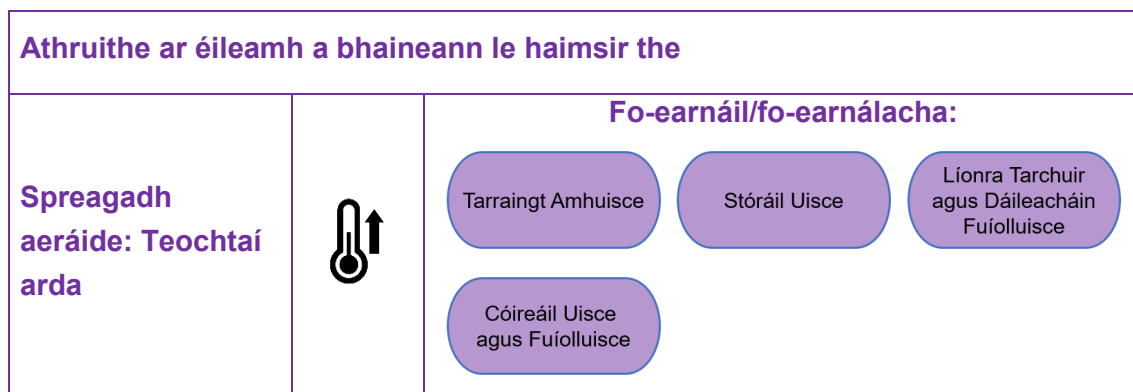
Athruithe ar éileamh a bhaineann le haimsir the

Spreagadh aeráide: Teochtaí arda

Fo-earnáil/fo-earnálacha:

Tarraingt Amhuisce

Stóráil Uisce

Líonra Tarchuir agus Dáileacháin Fuíolluisce

Cóireáil Uisce agus Fuíolluisce